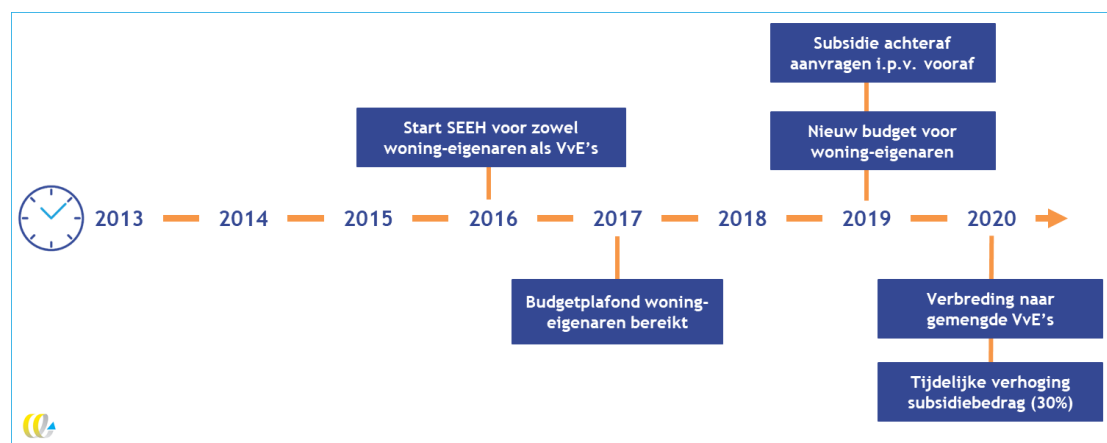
Subsidie achteraf aanvragen i.p.v. vooraf

Start SEEH voor zowel woning-eigenaren als VvE's

Nieuw budget voor woning-eigenaren

2013 2014 2015 2016 2017 2018 2019 2020

Budgetplafond woning-eigenaren bereikt

Verbreding naar gemengde VvE's

Tijdelijke verhoging subsidiebedrag (30%)